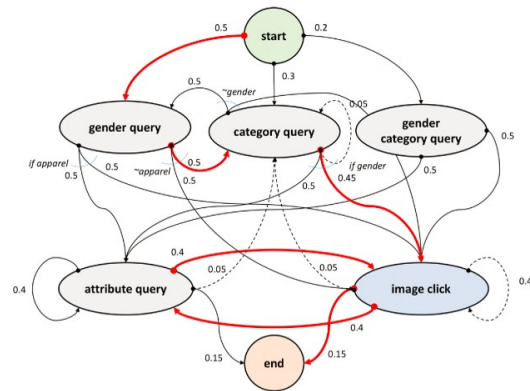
start
0.5
0.2
0.3
0.5
~gender
0.05
gender query
category query
gender category query
if gender
if apparel
0.5
0.5
0.45
0.5
0.5
~apparel
0.5
0.5
0.5
0.4
0.05
0.05
0.4
attribute query
image click
0.4
0.4
0.15
0.15
end